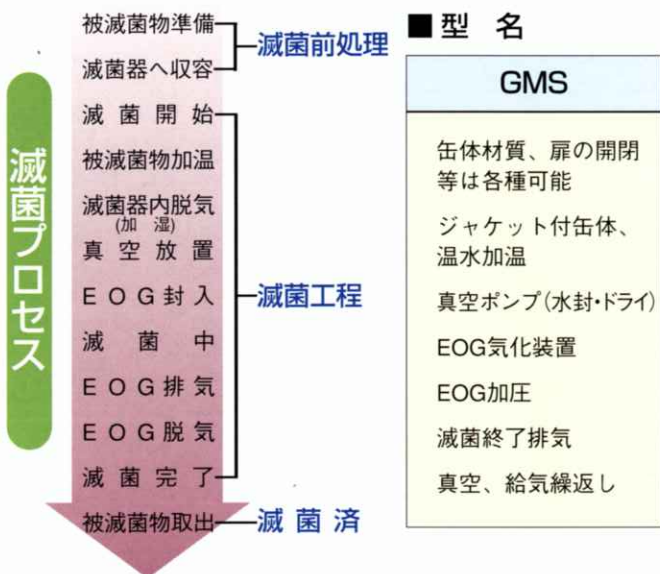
滅菌プロセス

被滅菌物準備
滅菌器へ収容
滅菌前処理

滅菌開始
被滅菌物加温
滅菌器内脱気
(加湿)
真空放置
EOG封入
滅菌中
EOG排気
EOG脱気
滅菌完了
滅菌工程

被滅菌物取出
滅菌済

■型 名

| GMS |
|---|
| 缶体材質、扉の開閉等は各種可能 |
| ジャケット付缶体、温水加温 |
| 真空ポンプ(水封・ドライ) |
| EOG気化装置 |
| EOG加圧 |
| 滅菌終了排気 |
| 真空、給気繰返し |